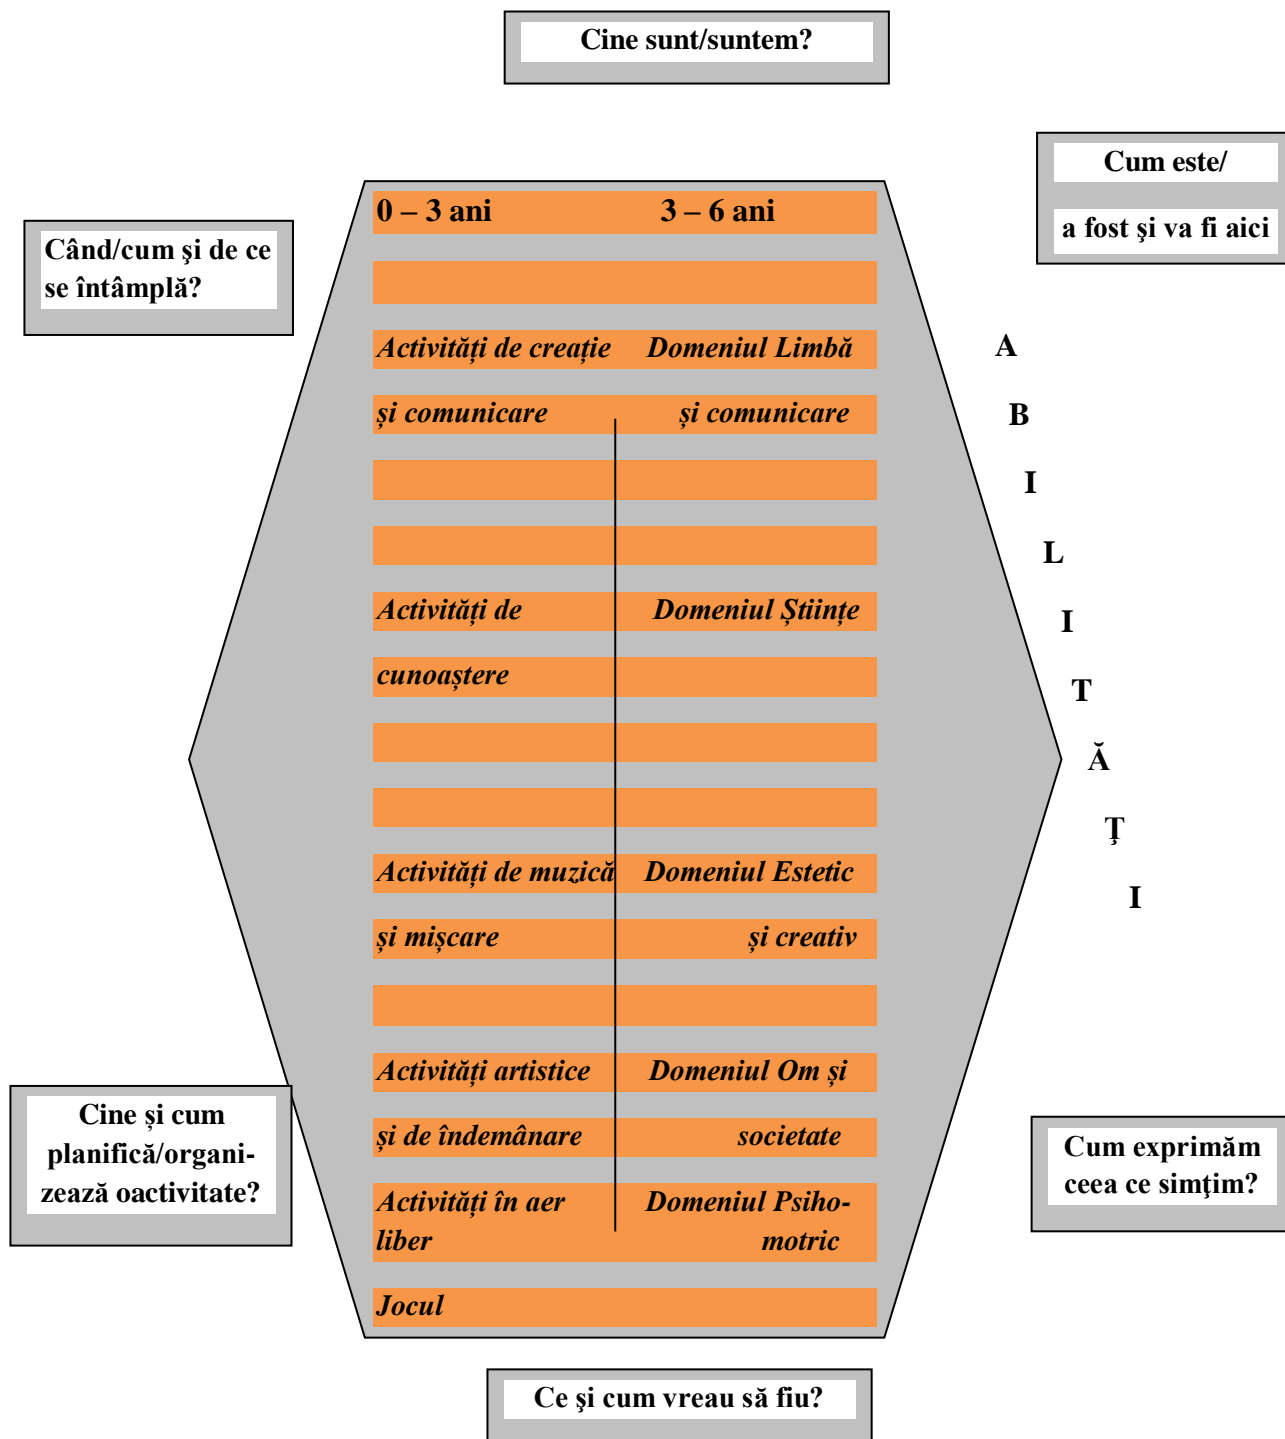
Cine sunt/suntem?

Când/cum şi de ce se întâmplă?

Cum este/
a fost şi va fi aici

0 – 3 ani 3 – 6 ani

Activităţi de creaţie şi comunicare | Domeniul Limbă şi comunicare

Activităţi de cunoaştere | Domeniul Ştiinţe

Activităţi de muzică şi mişcare | Domeniul Estetic şi creativ

Activităţi artistice şi de îndemânare | Domeniul Om şi societate

Activităţi în aer liber | Domeniul Psihomotric

Jocul

A B I L I T Ă Ţ I

Cine şi cum planifică/organizează oactivitate?

Cum exprimăm ceea ce simţim?

Ce şi cum vreau să fiu?